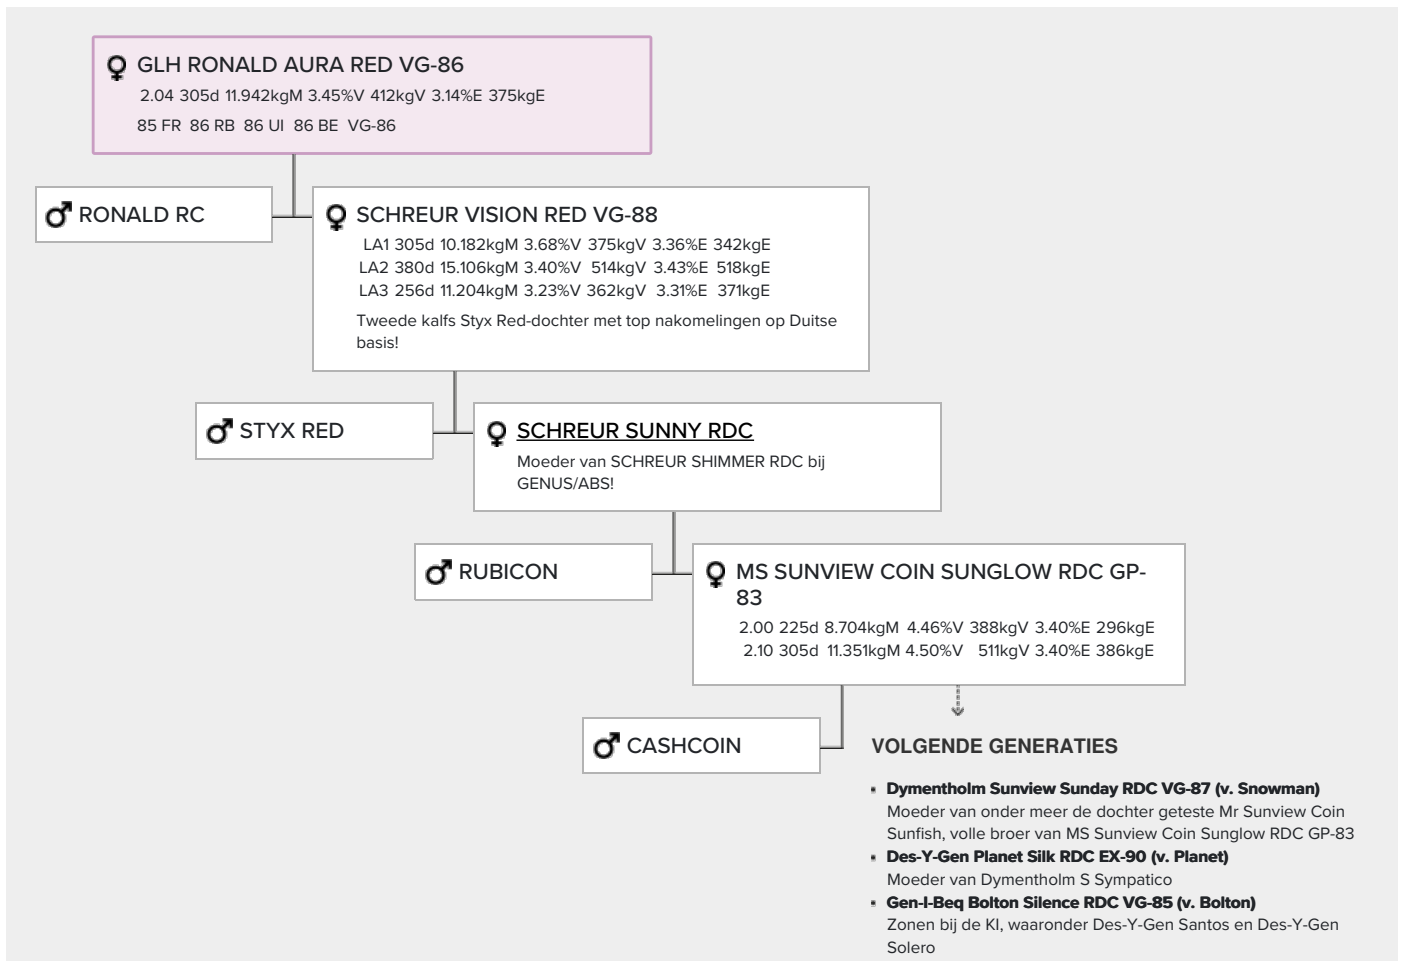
♀ GLH RONALD AURA RED VG-86
2.04 305d 11.942kgM 3.45%V 412kgV 3.14%E 375kgE
85 FR 86 RB 86 UI 86 BE VG-86

♂ RONALD RC

♀ SCHREUR VISION RED VG-88
LA1 305d 10.182kgM 3.68%V 375kgV 3.36%E 342kgE
LA2 380d 15.106kgM 3.40%V 514kgV 3.43%E 518kgE
LA3 256d 11.204kgM 3.23%V 362kgV 3.31%E 371kgE
Tweede kalfs Styx Red-dochter met top nakomelingen op Duitse basis!

♂ STYX RED

♀ SCHREUR SUNNY RDC
Moeder van SCHREUR SHIMMER RDC bij GENUS/ABS!

♂ RUBICON

♀ MS SUNVIEW COIN SUNGLOW RDC GP-83
2.00 225d 8.704kgM 4.46%V 388kgV 3.40%E 296kgE
2.10 305d 11.351kgM 4.50%V 511kgV 3.40%E 386kgE

♂ CASHCOIN

VOLGENDE GENERATIES

- Dymentholm Sunview Sunday RDC VG-87 (v. Snowman)
Moeder van onder meer de dochter geteste Mr Sunview Coin Sunfish, volle broer van MS Sunview Coin Sunglow RDC GP-83
- Des-Y-Gen Planet Silk RDC EX-90 (v. Planet)
Moeder van Dymentholm S Sympatico
- Gen-I-Beq Bolton Silence RDC VG-85 (v. Bolton)
Zonen bij de KI, waaronder Des-Y-Gen Santos en Des-Y-Gen Solero